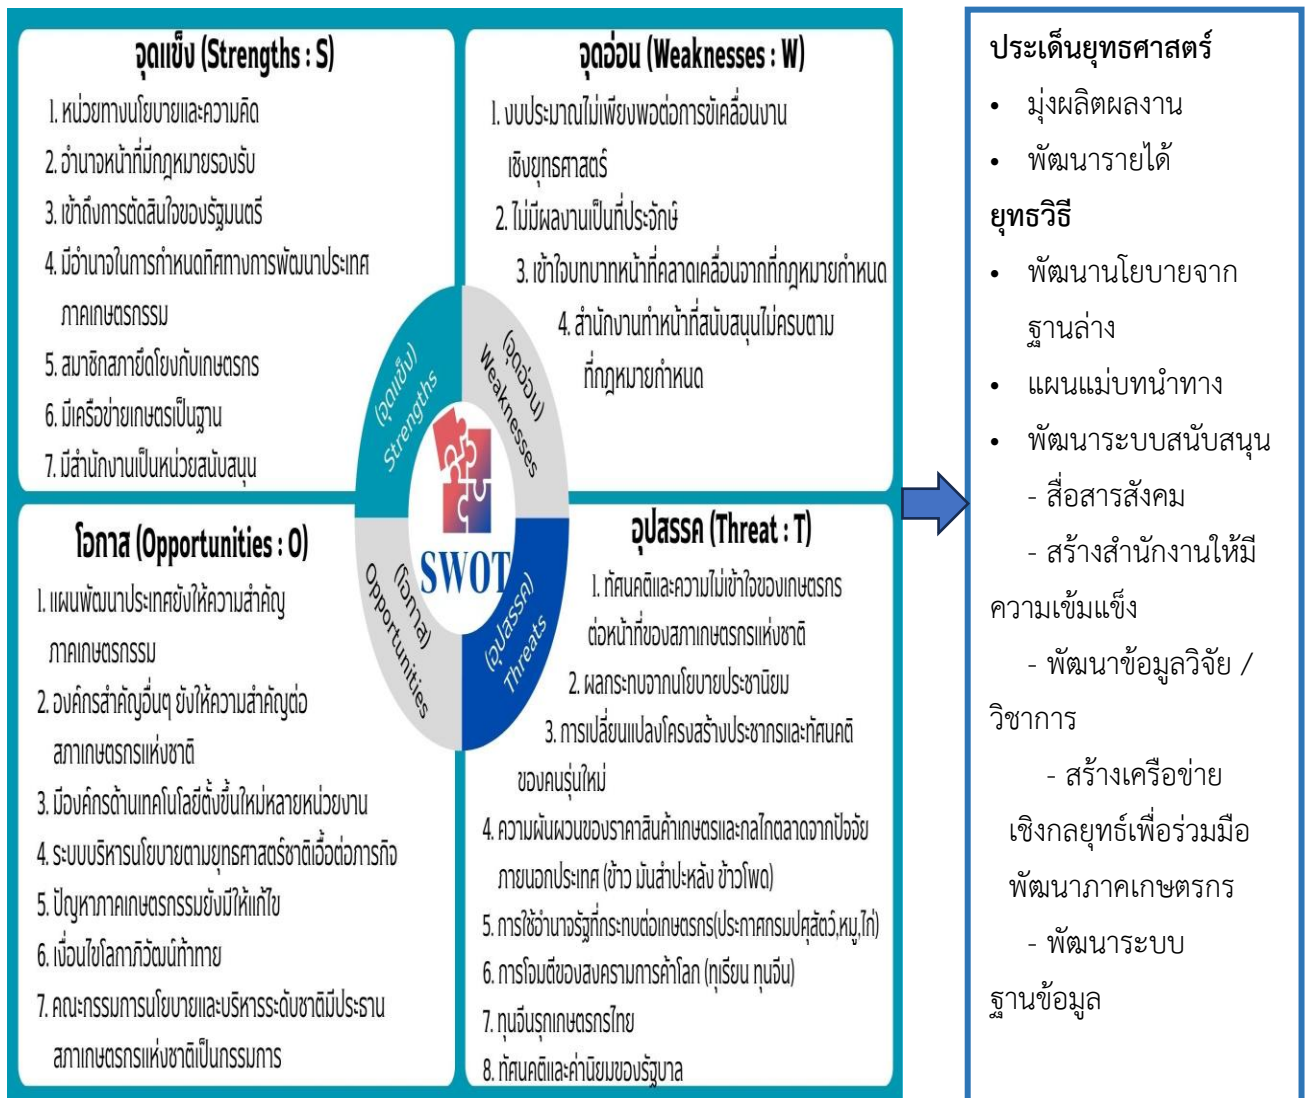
จุดแข็ง (Strengths : S)

1. หน่วยทางนโยบายและความคิด
2. อำนาจหน้าที่มีกฎหมายรองรับ
3. เข้าถึงการตัดสินใจของรัฐมนตรี
4. มีอำนาจในการกำหนดทิศทางการพัฒนาประเทศภาคเกษตรกรรม
5. สมาชิกสภายึดโยงกับเกษตรกร
6. มีเครือข่ายเกษตรเป็นฐาน
7. มีสำนักงานเป็นหน่วยสนับสนุน

จุดอ่อน (Weaknesses : W)

1. งบประมาณไม่เพียงพอต่อการขับเคลื่อนงานเชิงยุทธศาสตร์
2. ไม่มีผลงานเป็นที่ประจักษ์
3. เข้าใจบทบาทหน้าที่คลาดเคลื่อนจากที่กฎหมายกำหนด
4. สำนักงานทำหน้าที่สนับสนุนไม่ครบตามที่กฎหมายกำหนด

(จุดแข็ง) Strengths
(จุดอ่อน) Weaknesses
SWOT
(โอกาส) Opportunities
(อุปสรรค) Threats

โอกาส (Opportunities : O)

1. แผนพัฒนาประเทศยังให้ความสำคัญภาคเกษตรกรรม
2. องค์กรสำคัญอื่นๆ ยังให้ความสำคัญต่อสภาเกษตรกรแห่งชาติ
3. มีองค์กรด้านเทคโนโลยีตั้งขึ้นใหม่หลายหน่วยงาน
4. ระบบบริหารนโยบายตามยุทธศาสตร์ชาติเอื้อต่อภารกิจ
5. ปัญหาภาคเกษตรกรรมยังมีให้แก้ไข
6. เงื่อนไขโลกาภิวัฒน์ท้าทาย
7. คณะกรรมการนโยบายและบริหารระดับชาติมีประธานสภาเกษตรกรแห่งชาติเป็นกรรมการ

อุปสรรค (Threat : T)

1. ทัศนคติและความไม่เข้าใจของเกษตรกรต่อหน้าที่ของสภาเกษตรกรแห่งชาติ
2. ผลกระทบจากนโยบายประชานิยม
3. การเปลี่ยนแปลงโครงสร้างประชากรและทัศนคติของคนรุ่นใหม่
4. ความผันผวนของราคาสินค้าเกษตรและกลไกตลาดจากปัจจัยภายนอกประเทศ (ข้าว มันสำปะหลัง ข้าวโพด)
5. การใช้อำนาจรัฐที่กระทบต่อเกษตรกร(ประกาศกรมปศุสัตว์,หมู,ไก่)
6. การโจมตีของสงครามการค้าโลก (ทุเรียน ทุนจีน)
7. ทุนจีนรุกเกษตรกรไทย
8. ทัศนคติและค่านิยมของรัฐบาล

ประเด็นยุทธศาสตร์
• มุ่งผลิตผลงาน
• พัฒนารายได้
ยุทธวิธี
• พัฒนานโยบายจากฐานล่าง
• แผนแม่บทนำทาง
• พัฒนาระบบสนับสนุน
- สื่อสารสังคม
- สร้างสำนักงานให้มีความเข้มแข็ง
- พัฒนาข้อมูลวิจัย / วิชาการ
- สร้างเครือข่ายเชิงกลยุทธ์เพื่อร่วมมือพัฒนาภาคเกษตรกร
- พัฒนาระบบฐานข้อมูล